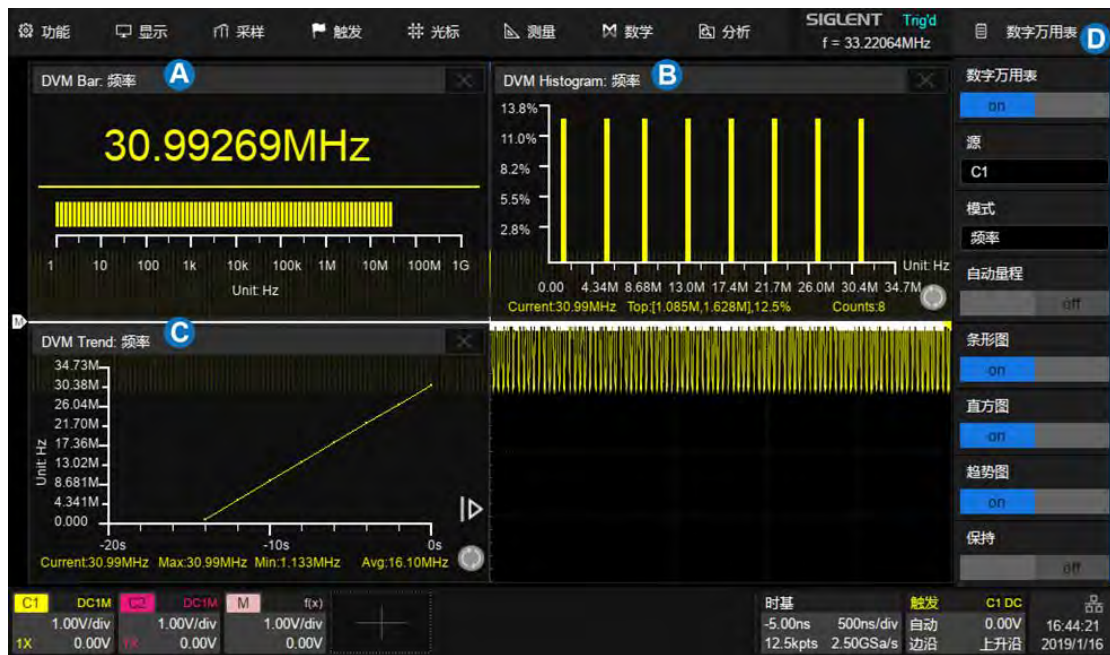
功能 显示 采样 触发 光标 测量 数学 分析 SIGLENT Trig'd f = 33.22064MHz 数字万用表 D

DVM Bar: 频率 A

30.99269MHz

1 10 100 1k 10k 100k 1M 10M 100M 1G
Unit: Hz

DVM Histogram: 频率 B

13.8%
11.0%
8.2%
5.5%
2.8%
0.00 4.34M 8.68M 13.0M 17.4M 21.7M 26.0M 30.4M 34.7M Unit: Hz
Current:30.99MHz Top:[1.085M,1.628M],12.5% Counts:8

DVM Trend: 频率 C

34.73M
30.38M
26.04M
21.70M
17.36M
13.02M
8.681M
4.341M
0.000
Unit: Hz
-20s -10s 0s
Current:30.99MHz Max:30.99MHz Min:1.133MHz Avg:16.10MHz

数字万用表
on
源
C1
模式
频率
自动量程
off
条形图
on
直方图
on
趋势图
on
保持
off

C1 DC1M 1.00V/div 1X 0.00V
C2 DC1M 1.00V/div 1X 0.00V
M f(x) 1.00V/div 0.00V
时基 -5.00ns 500ns/div 12.5kpts 2.50GSa/s
触发 自动 边沿
C1 DC 0.00V 上升沿
16:44:21 2019/1/16